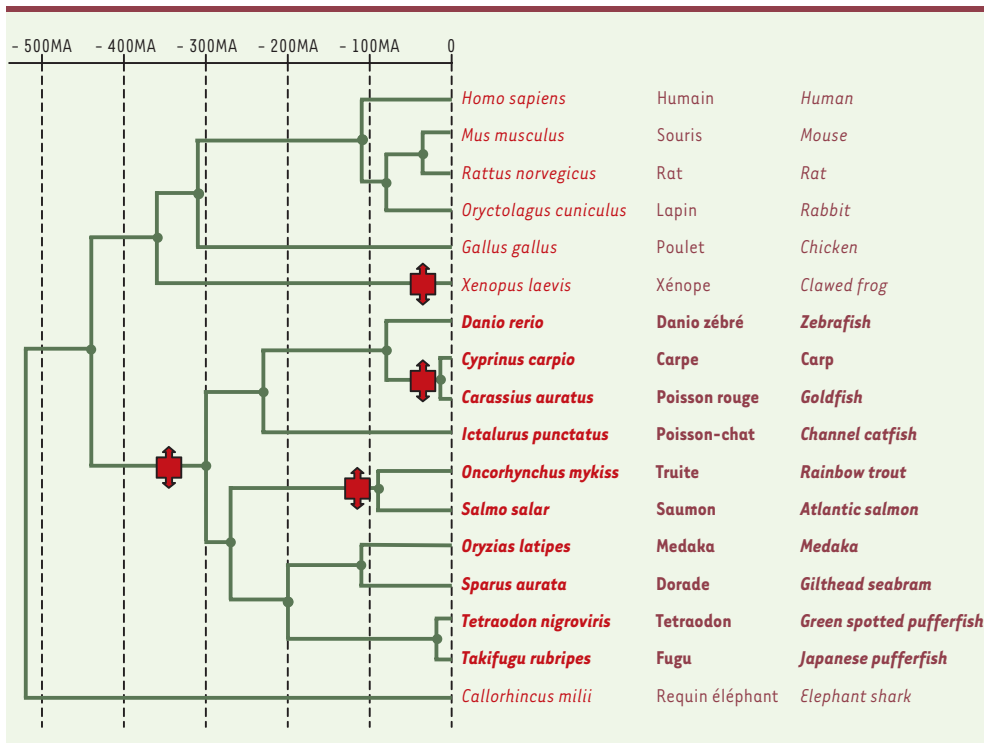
- 500MA - 400MA - 300MA - 200MA - 100MA 0

| | | |
|---|---|---|
| Homo sapiens | Humain | Human |
| Mus musculus | Souris | Mouse |
| Rattus norvegicus | Rat | Rat |
| Oryctolagus cuniculus | Lapin | Rabbit |
| Gallus gallus | Poulet | Chicken |
| Xenopus laevis | Xénope | Clawed frog |
| Danio rerio | Danio zébré | Zebrafish |
| Cyprinus carpio | Carpe | Carp |
| Carassius auratus | Poisson rouge | Goldfish |
| Ictalurus punctatus | Poisson-chat | Channel catfish |
| Oncorhynchus mykiss | Truite | Rainbow trout |
| Salmo salar | Saumon | Atlantic salmon |
| Oryzias latipes | Medaka | Medaka |
| Sparus aurata | Dorade | Gilthead seabram |
| Tetraodon nigroviris | Tetraodon | Green spotted pufferfish |
| Takifugu rubripes | Fugu | Japanese pufferfish |
| Callorhincus milii | Requin éléphant | Elephant shark |